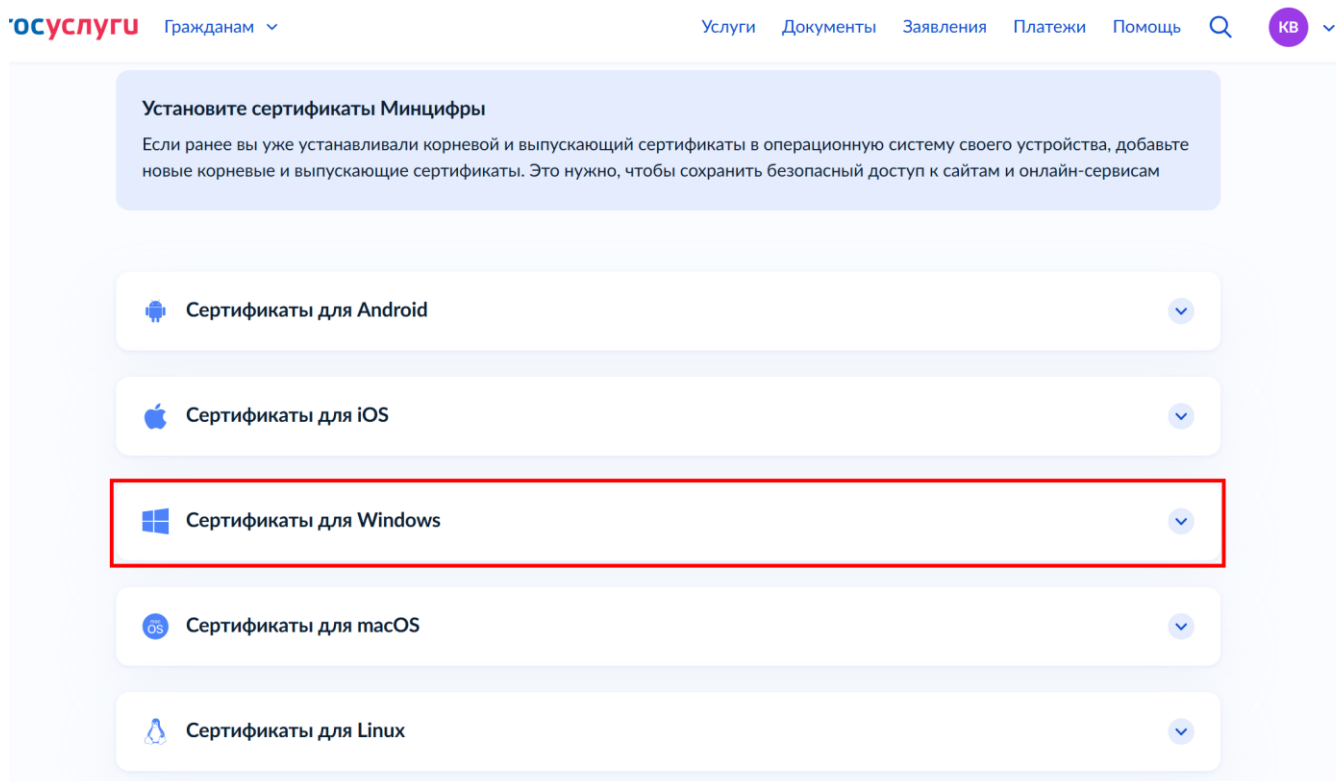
осуслуги Гражданам

Услуги Документы Заявления Платежи Помощь КВ

Установите сертификаты Минцифры

Если ранее вы уже устанавливали корневой и выпускающий сертификаты в операционную систему своего устройства, добавьте новые корневые и выпускающие сертификаты. Это нужно, чтобы сохранить безопасный доступ к сайтам и онлайн-сервисам

Сертификаты для Android

Сертификаты для iOS

Сертификаты для Windows

Сертификаты для macOS

Сертификаты для Linux